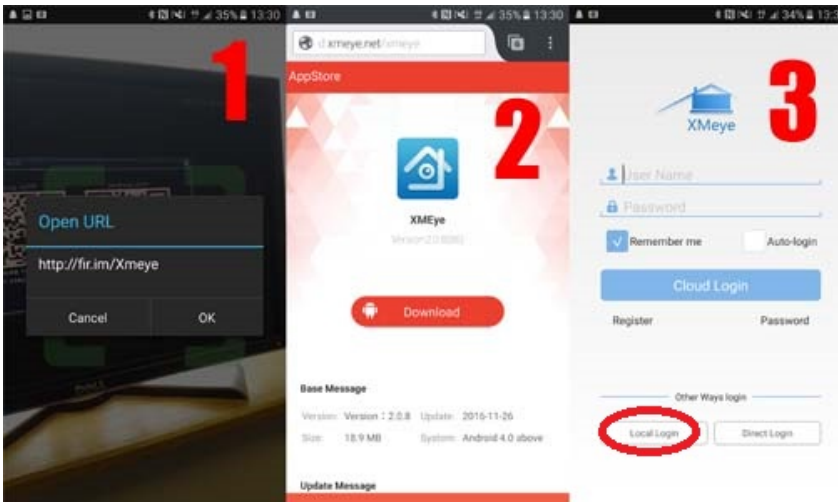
35% 13:30

1

Open URL

http://fir.im/Xmeye

Cancel

OK

35% 13:30

d.xmeye.net/xmeye

AppStore

2

XMEye

Version:2.0.8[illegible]

Download

Base Message

Version: Version : 2.0.8 Update: 2016-11-26

Size: 18.9 MB System: Android 4.0 above

Update Message

34% 13:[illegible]

XMeye

3

User Name

Password

Remember me

Auto-login

Cloud Login

Register

Password

Other Ways login

Local Login

Direct Login